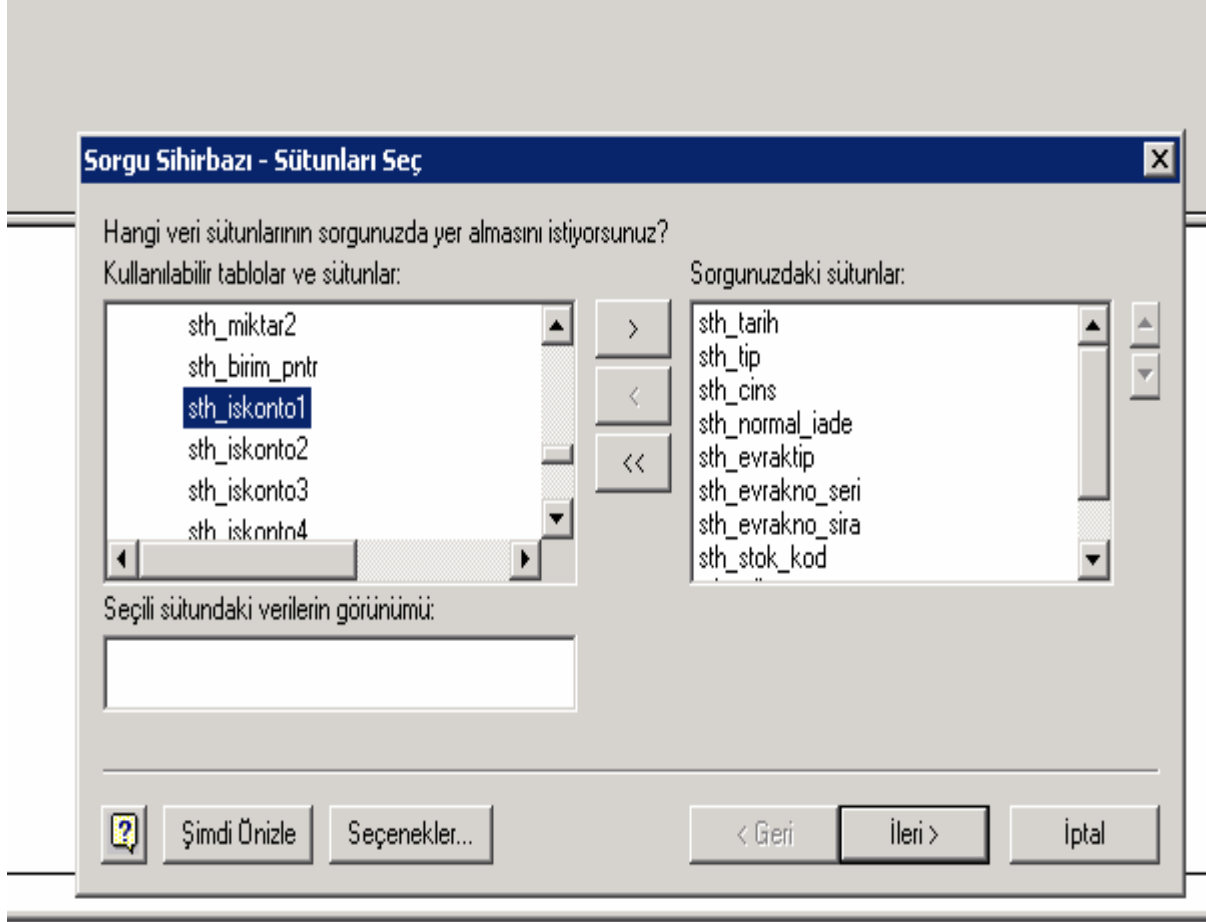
Sorgu Sihirbazı - Sütunları Seç

Hangi veri sütunlarının sorgunuzda yer almasını istiyorsunuz?

Kullanılabilir tablolar ve sütunlar:

sth_miktar2
sth_birim_pntr
sth_iskonto1
sth_iskonto2
sth_iskonto3
sth_iskonto4

>
<
<<

Sorgunuzdaki sütunlar:

sth_tarih
sth_tip
sth_cins
sth_normal_iade
sth_evraktip
sth_evrakno_seri
sth_evrakno_sira
sth_stok_kod

Seçili sütundaki verilerin görünümü:

Şimdi Önizle
Seçenekler...
< Geri
İleri >
İptal